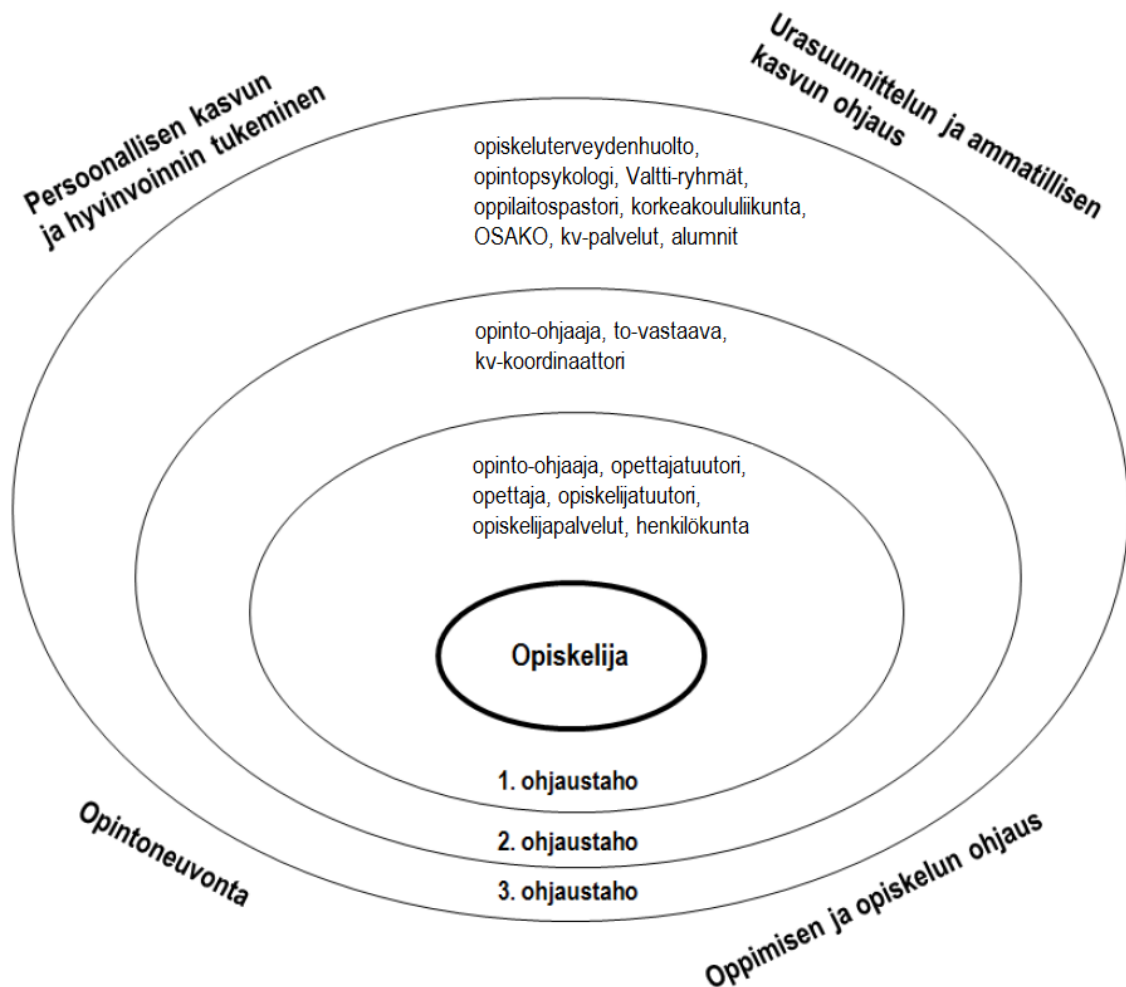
Persoonallisen kasvun ja hyvinvoinnin tukeminen

Urasuunnittelun ja ammatillisen kasvun ohjaus

opiskeluterveydenhuolto, opintopsykologi, Valtti-ryhmät, oppilaitospastori, korkeakoululiikunta, OSAKO, kv-palvelut, alumnit

opinto-ohjaaja, to-vastaava, kv-koordinaattori

opinto-ohjaaja, opettajatuutori, opettaja, opiskelijatuutori, opiskelijapalvelut, henkilökunta

Opiskelija

1. ohjaustaho

2. ohjaustaho

3. ohjaustaho

Opintoneuvonta

Oppimisen ja opiskelun ohjaus